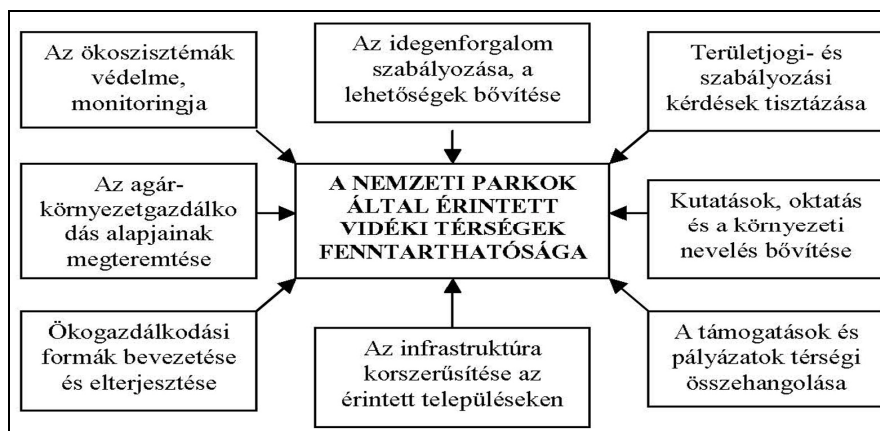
Az ökoszisztémák védelme, monitoringja

Az idegenforgalom szabályozása, a lehetőségek bővítése

Területjogi- és szabályozási kérdések tisztázása

Az agár-környezetgazdálkodás alapjainak megteremtése

A NEMZETI PARKOK ÁLTAL ÉRINTETT VIDÉKI TÉRSÉGEK FENNTARTHATÓSÁGA

Kutatások, oktatás és a környezeti nevelés bővítése

Ökogazdálkodási formák bevezetése és elterjesztése

Az infrastruktúra korszerűsítése az érintett településeken

A támogatások és pályázatok térségi összehangolása